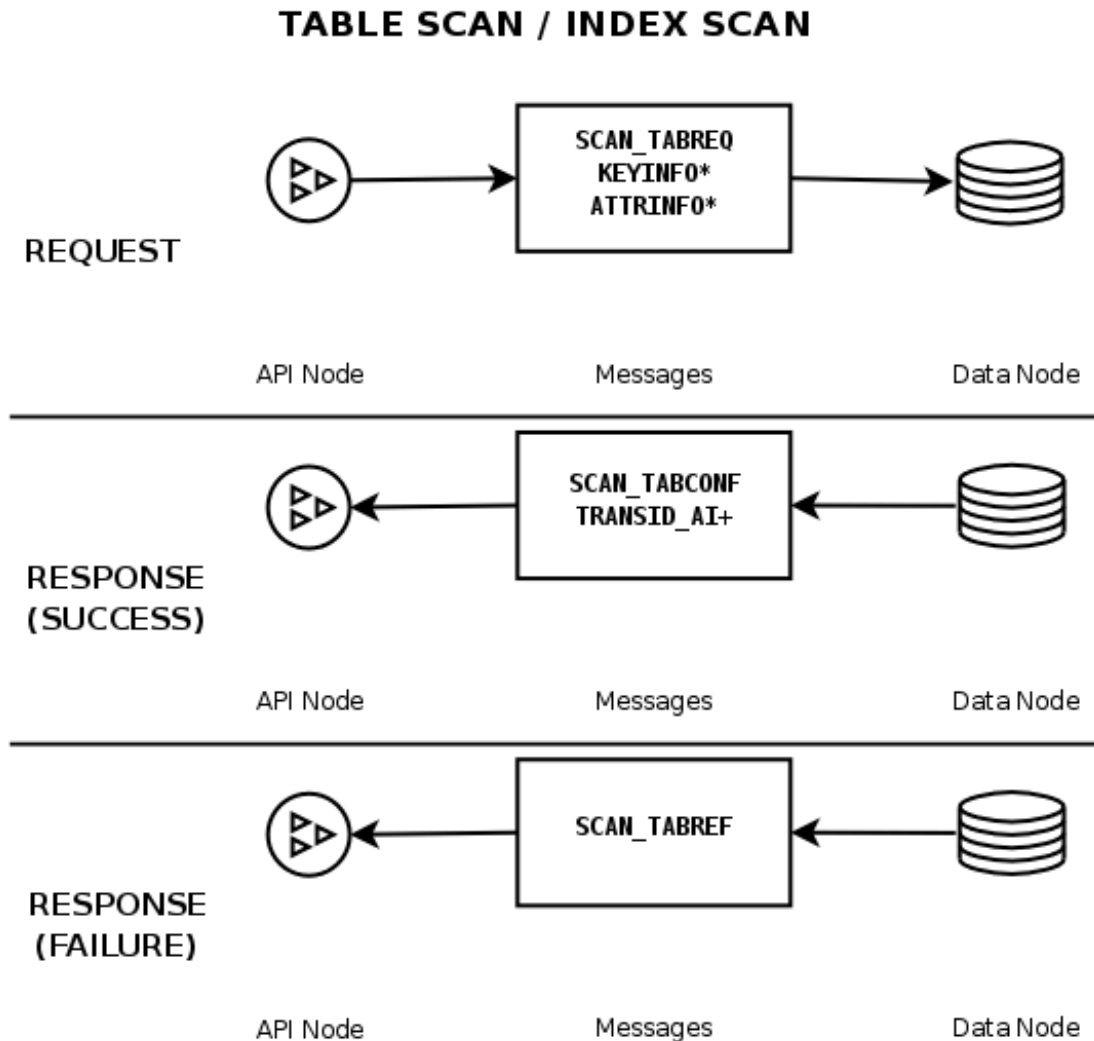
TABLE SCAN / INDEX SCAN

SCAN_TABREQ
KEYINFO*
ATTRINFO*

REQUEST

API Node

Messages

Data Node

SCAN_TABCONF
TRANSID_AI+

RESPONSE
(SUCCESS)

API Node

Messages

Data Node

SCAN_TABREF

RESPONSE
(FAILURE)

API Node

Messages

Data Node